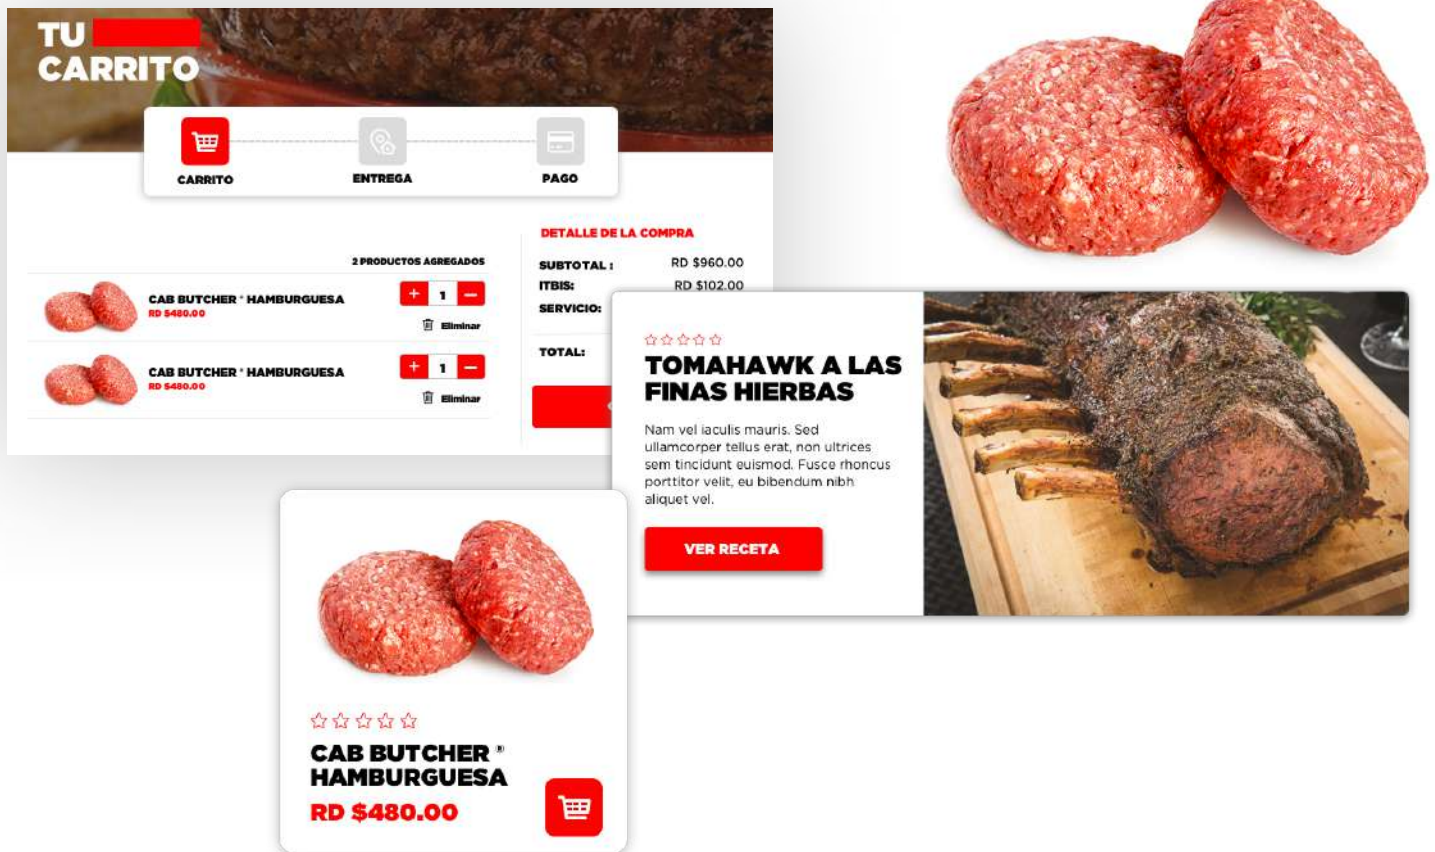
TU CARRITO

CARRITO
ENTREGA
PAGO

2 PRODUCTOS AGREGADOS

CAB BUTCHER ® HAMBURGUESA
RD $480.00
+ 1 −
Eliminar

CAB BUTCHER ® HAMBURGUESA
RD $480.00
+ 1 −
Eliminar

DETALLE DE LA COMPRA

SUBTOTAL : RD $960.00
ITBIS: RD $102.00
SERVICIO:

TOTAL:

☆☆☆☆☆
TOMAHAWK A LAS FINAS HIERBAS

Nam vel iaculis mauris. Sed ullamcorper tellus erat, non ultrices sem tincidunt euismod. Fusce rhoncus porttitor velit, eu bibendum nibh aliquet vel.

VER RECETA

☆☆☆☆☆
CAB BUTCHER ® HAMBURGUESA
RD $480.00